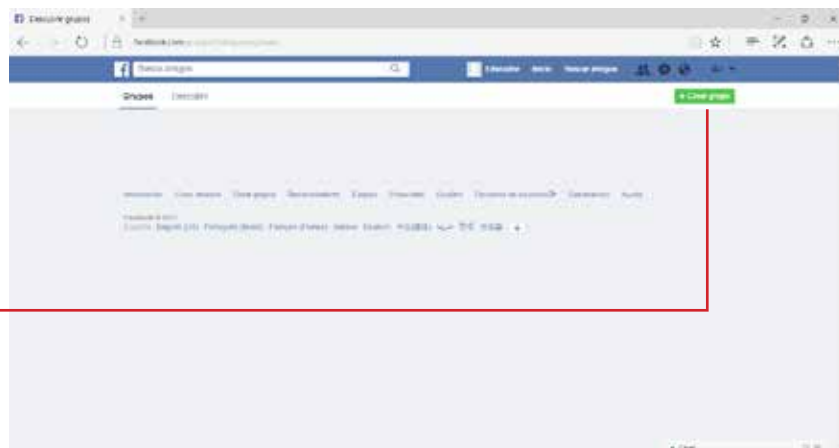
Descubrir grupos

facebook.com/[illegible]

Buscar amigos

Eduardo Inicio Buscar amigos

Grupos Descubrir

+ Crear grupo

Anunciarte Crear anuncio Crear página Desarrolladores Empleo Privacidad Cookies Opciones de anuncios Condiciones Ayuda

Facebook © 2017
Español Español (US) Português (Brasil) Français (France) Italiano Deutsch 中文(简体) العربية 한국어 日本語 +